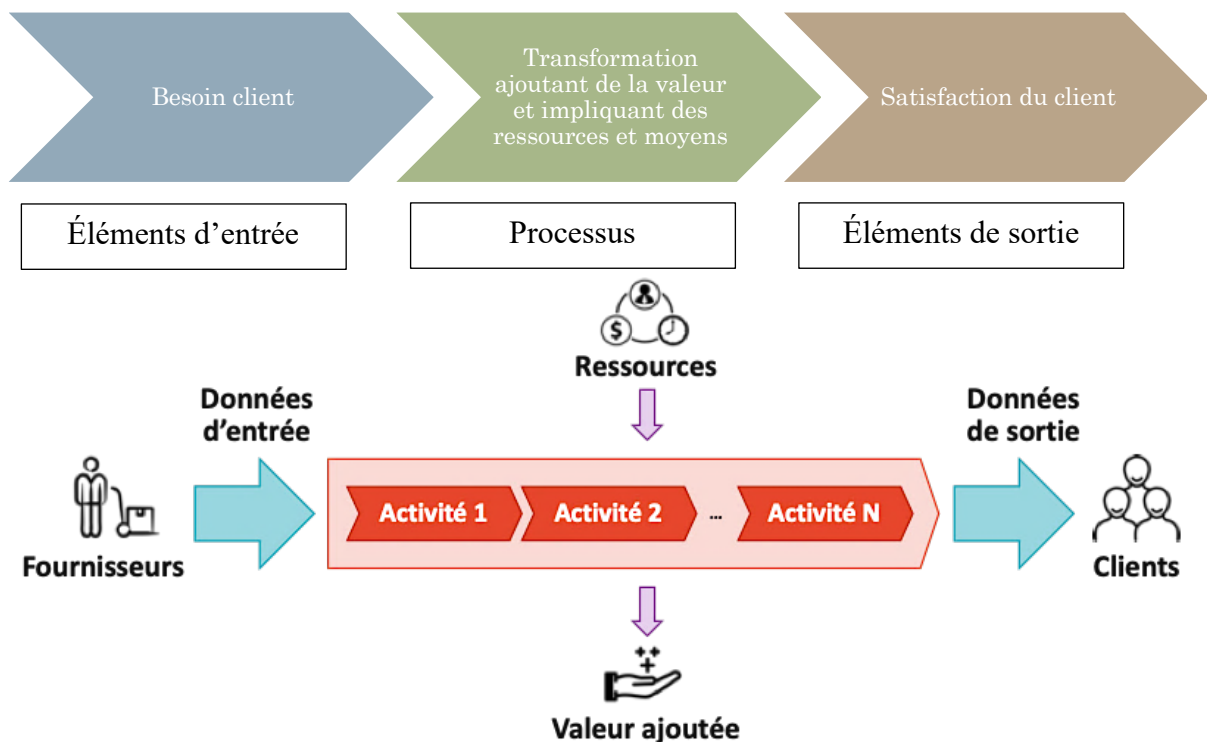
Besoin client

Transformation ajoutant de la valeur et impliquant des ressources et moyens

Satisfaction du client

Éléments d’entrée

Processus

Éléments de sortie

Ressources

Données d’entrée

Données de sortie

Fournisseurs

Activité 1

Activité 2

...

Activité N

Clients

Valeur ajoutée